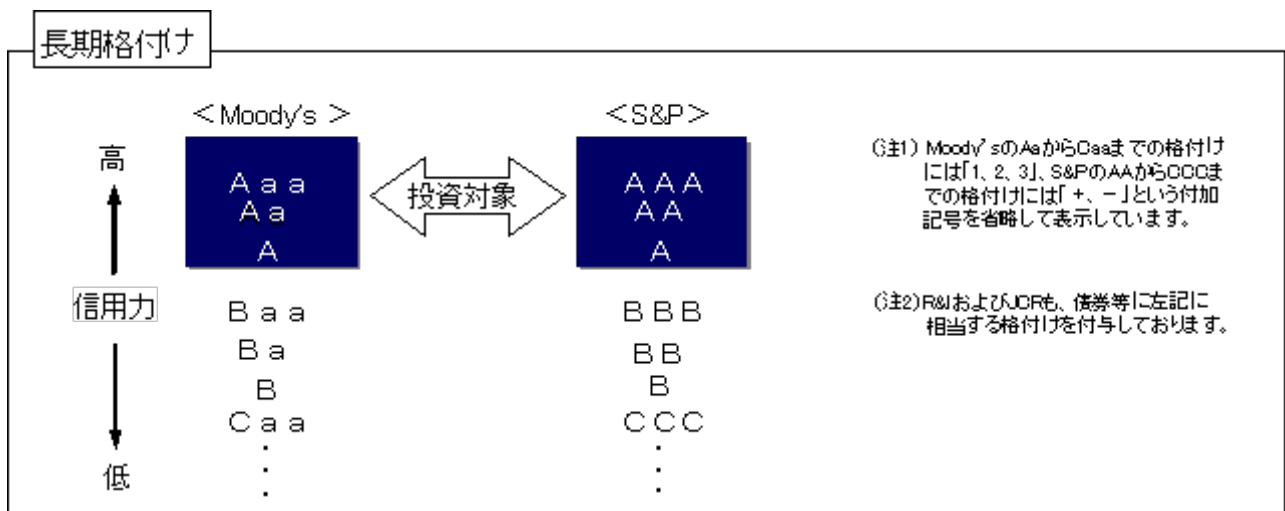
長期格付け

<Moody's >

<S&P>

高

Aaa
Aa
A

投資対象

AAA
AA
A

信用力

Baa
Ba
B
Caa
⋮

BBB
BB
B
CCC
⋮

低

(注1) Moody'sのAaからCaaまでの格付けには「1、2、3」、S&PのAAからCCCまでの格付けには「+、−」という付加記号を省略して表示しています。

(注2)R&IおよびJCRも、債券等に左記に相当する格付けを付与しております。